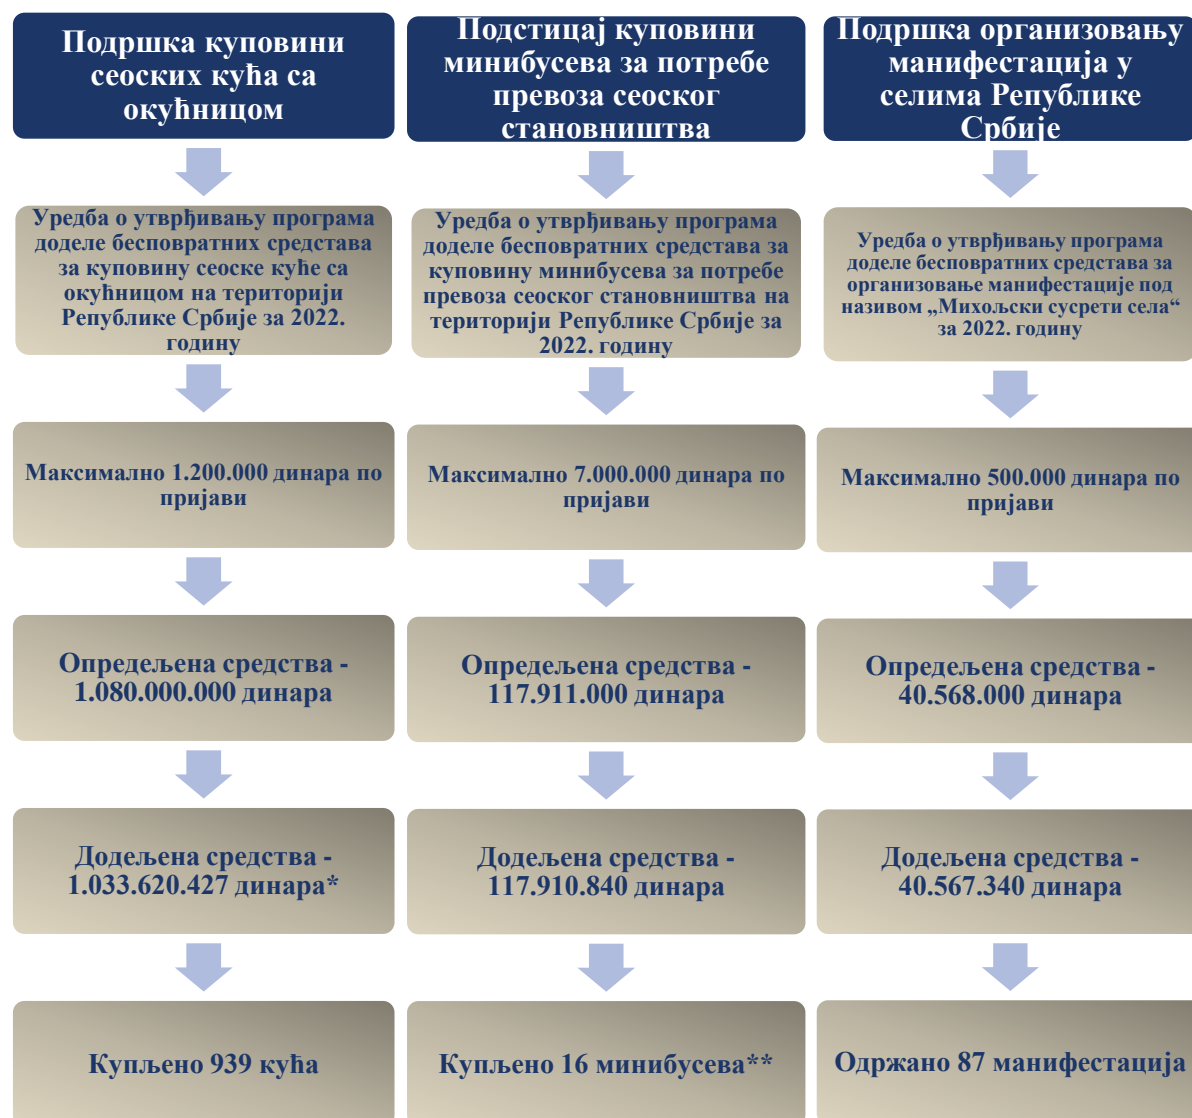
Подршка куповини сеоских кућа са окућницом

Уредба о утврђивању програма доделе бесповратних средстава за куповину сеоске куће са окућницом на територији Републике Србије за 2022. годину

Максимално 1.200.000 динара по пријави

Опредељена средства - 1.080.000.000 динара

Додељена средства - 1.033.620.427 динара*

Купљено 939 кућа

Подстицај куповини минибусева за потребе превоза сеоског становништва

Уредба о утврђивању програма доделе бесповратних средстава за куповину минибусева за потребе превоза сеоског становништва на територији Републике Србије за 2022. годину

Максимално 7.000.000 динара по пријави

Опредељена средства - 117.911.000 динара

Додељена средства - 117.910.840 динара

Купљено 16 минибусева**

Подршка организовању манифестација у селима Републике Србије

Уредба о утврђивању програма доделе бесповратних средстава за организоване манифестације под називом „Михољски сусрети села“ за 2022. годину

Максимално 500.000 динара по пријави

Опредељена средства - 40.568.000 динара

Додељена средства - 40.567.340 динара

Одржано 87 манифестација